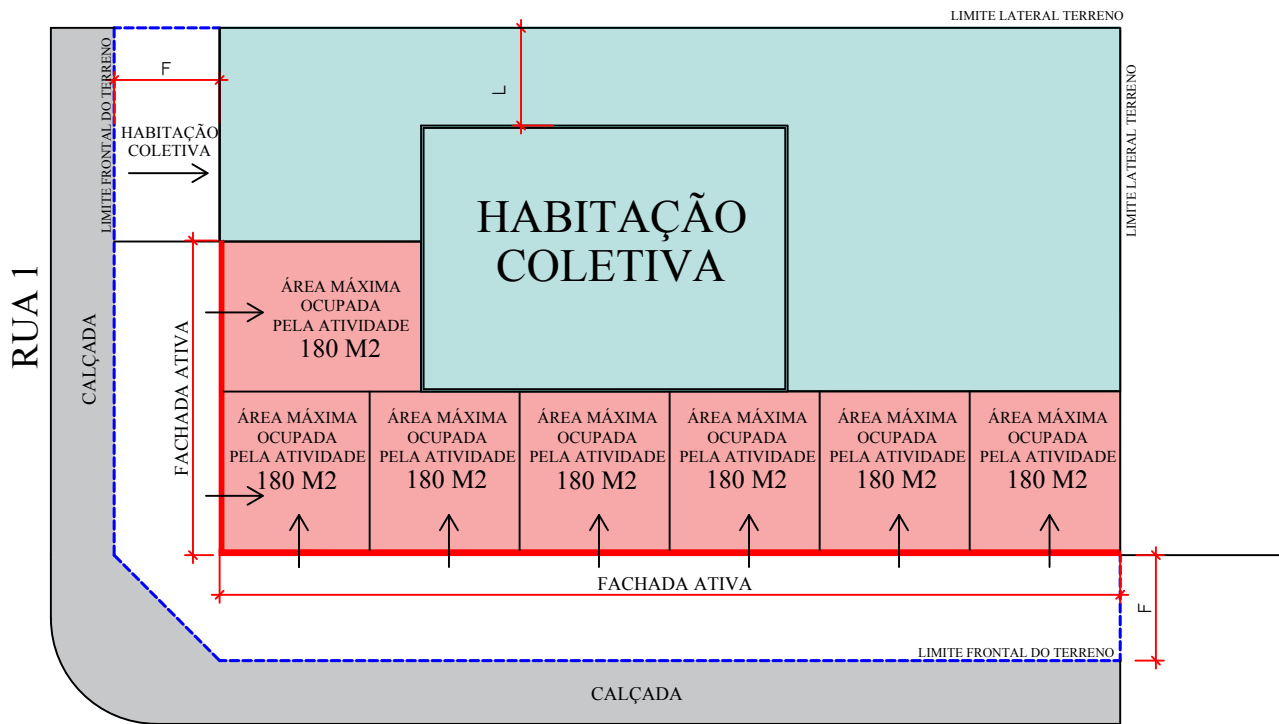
LIMITE LATERAL TERRENO

LIMITE FRONTAL DO TERRENO

F

L

HABITAÇÃO COLETIVA

LIMITE LATERAL TERRENO

HABITAÇÃO COLETIVA

RUA 1

CALÇADA

FACHADA ATIVA

ÁREA MÁXIMA OCUPADA PELA ATIVIDADE 180 M2

ÁREA MÁXIMA OCUPADA PELA ATIVIDADE 180 M2

ÁREA MÁXIMA OCUPADA PELA ATIVIDADE 180 M2

ÁREA MÁXIMA OCUPADA PELA ATIVIDADE 180 M2

ÁREA MÁXIMA OCUPADA PELA ATIVIDADE 180 M2

ÁREA MÁXIMA OCUPADA PELA ATIVIDADE 180 M2

ÁREA MÁXIMA OCUPADA PELA ATIVIDADE 180 M2

FACHADA ATIVA

F

LIMITE FRONTAL DO TERRENO

CALÇADA